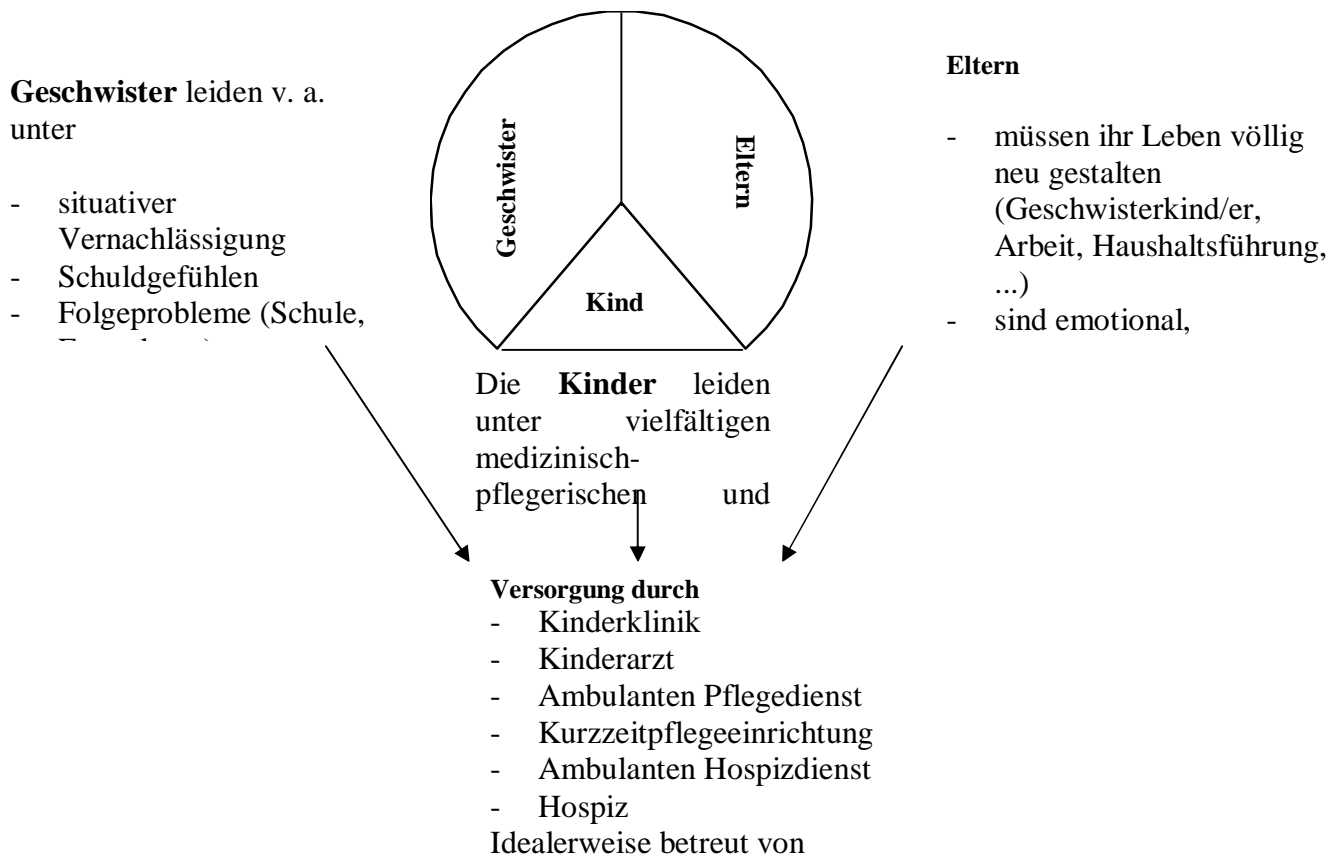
Geschwister leiden v. a. unter

- situativer Vernachlässigung
- Schuldgefühlen
- Folgeprobleme (Schule, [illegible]

Geschwister

Eltern

Kind

Eltern

- müssen ihr Leben völlig neu gestalten (Geschwisterkind/er, Arbeit, Haushaltsführung, ...)
- sind emotional,

Die Kinder leiden unter vielfältigen medizinisch-pflegerischen und

Versorgung durch
- Kinderklinik
- Kinderarzt
- Ambulanten Pflegedienst
- Kurzzeitpflegeeinrichtung
- Ambulanten Hospizdienst
- Hospiz

Idealerweise betreut von